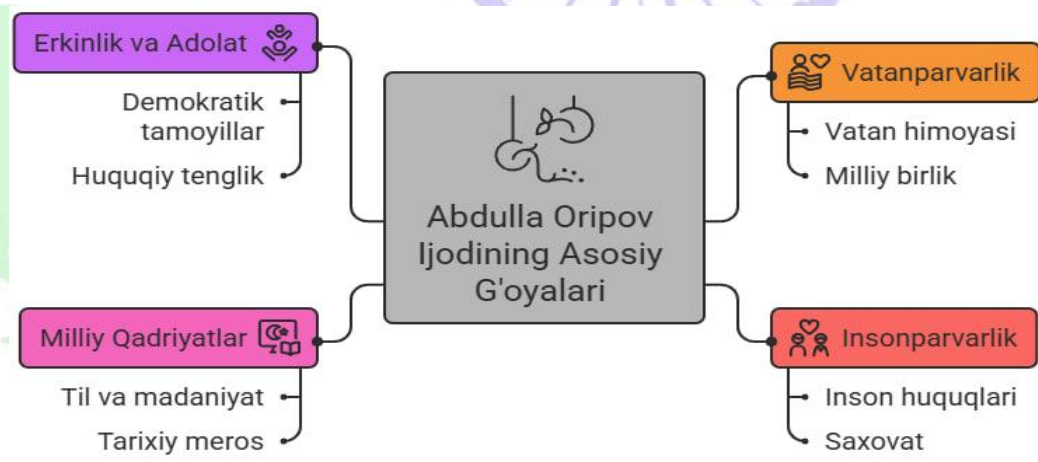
Abdulla Oripov Ijodining Asosiy G'oyalari

Erkinlik va Adolat

Demokratik tamoyillar

Huquqiy tenglik

Milliy Qadriyatlar

Til va madaniyat

Tarixiy meros

Vatanparvarlik

Vatan himoyasi

Milliy birlik

Insonparvarlik

Inson huquqlari

Saxovat